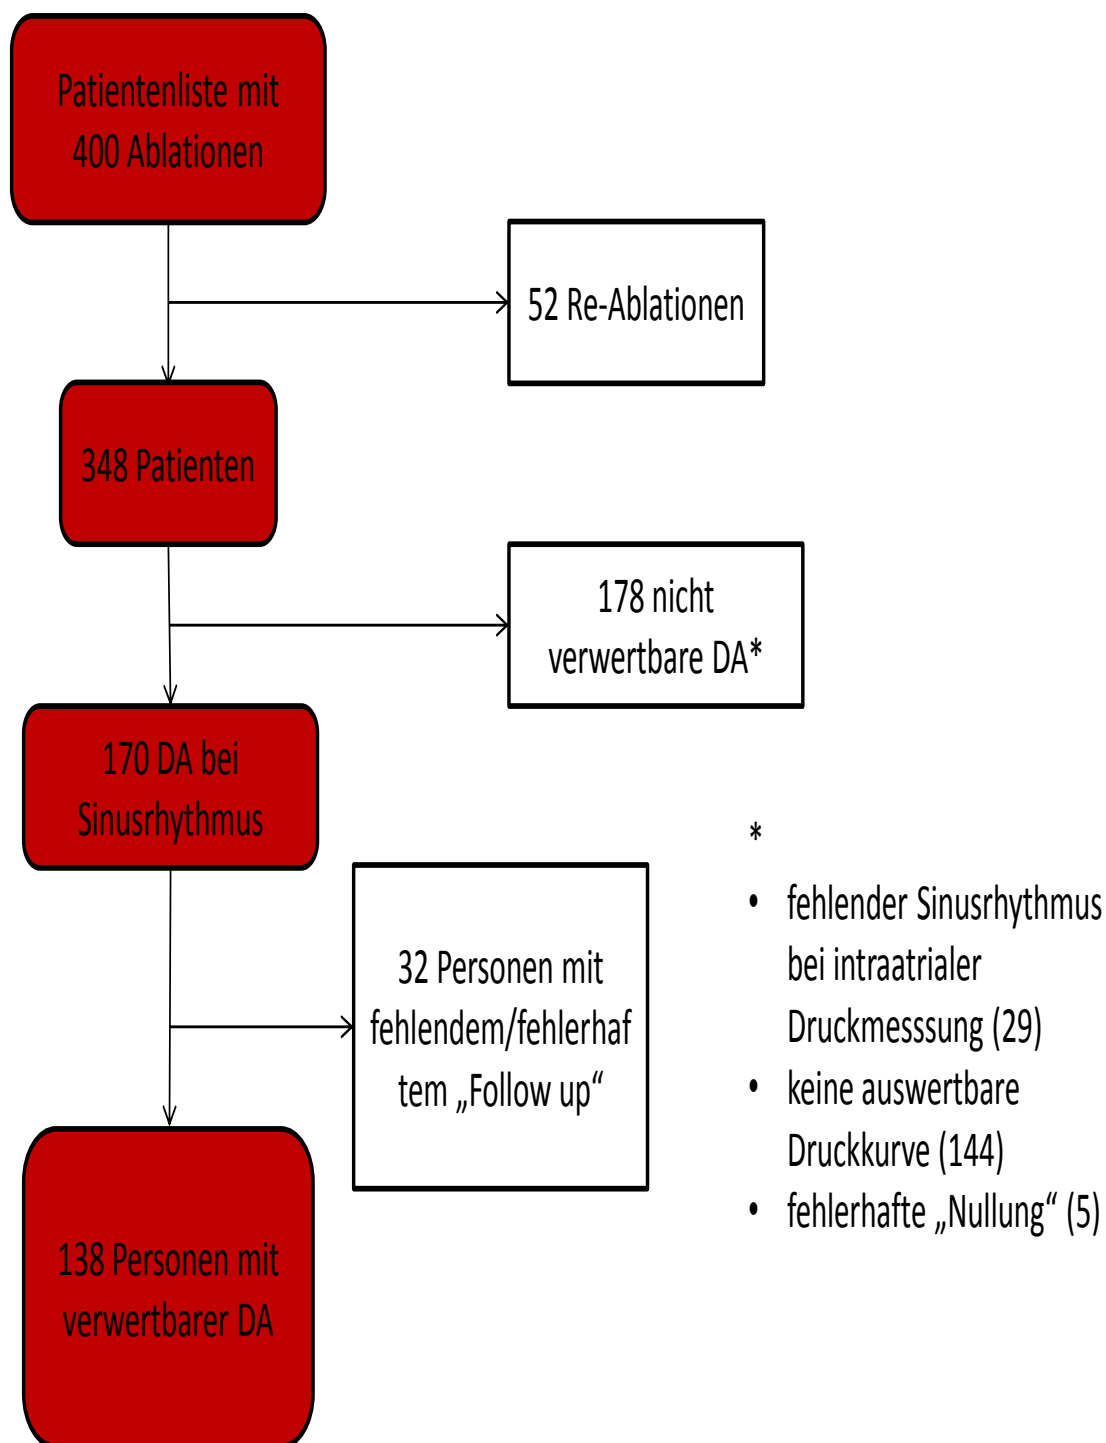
Patientenliste mit 400 Ablationen

52 Re-Ablationen

348 Patienten

178 nicht verwertbare DA*

170 DA bei Sinusrhythmus

32 Personen mit fehlendem/fehlerhaftem „Follow up“

138 Personen mit verwertbarer DA

*

- fehlender Sinusrhythmus bei intraatrialer Druckmesssung (29)
- keine auswertbare Druckkurve (144)
- fehlerhafte „Nullung“ (5)